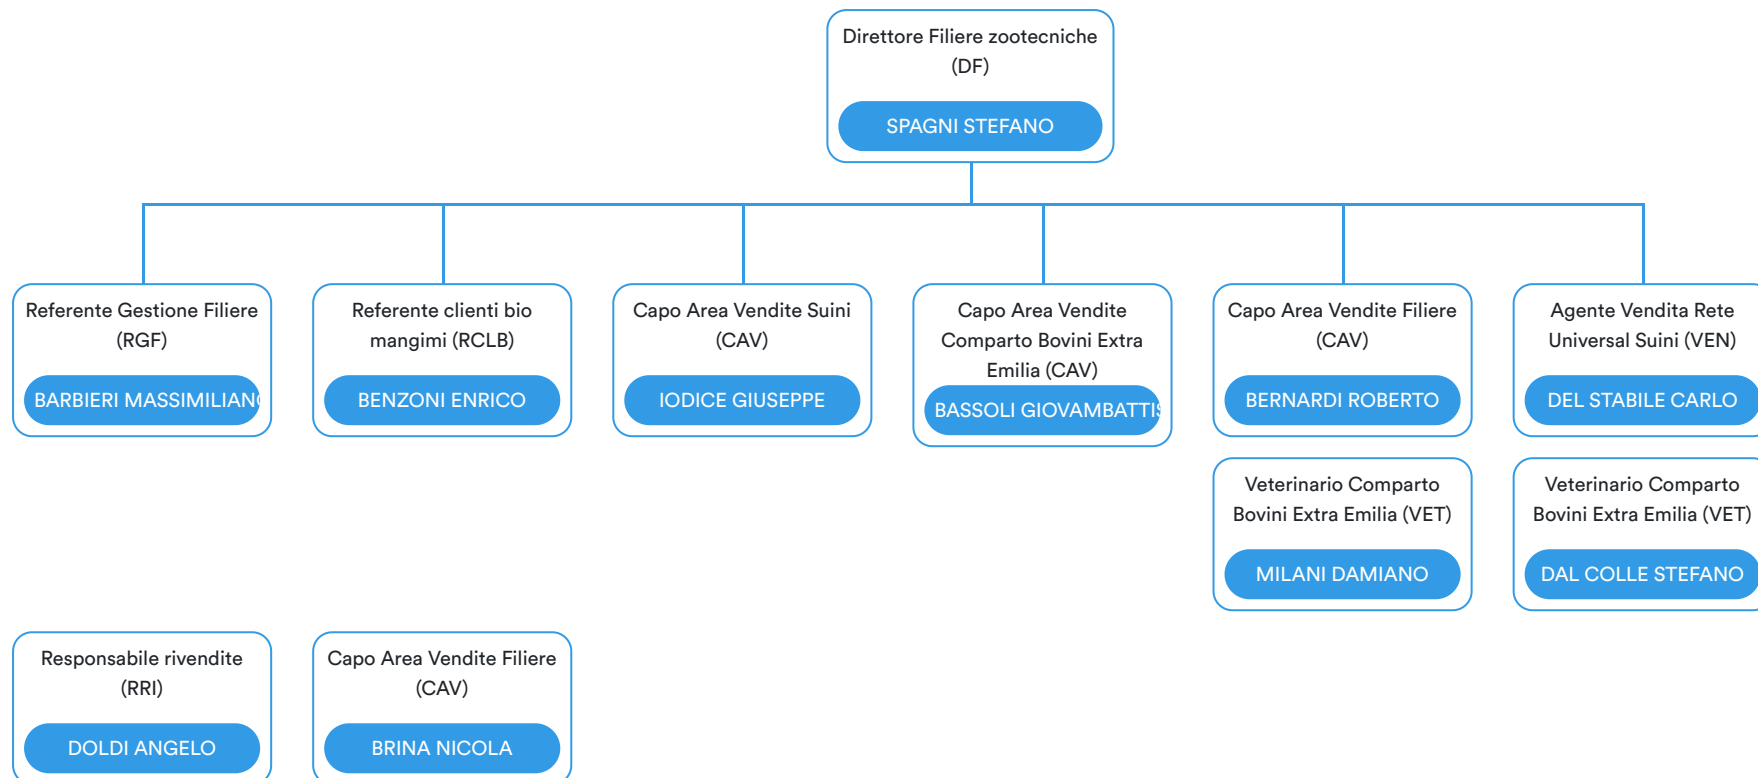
Direttore Filiere zootecniche (DF)

SPAGNI STEFANO

Referente Gestione Filiere (RGF)

BARBIERI MASSIMILIAN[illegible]

Referente clienti bio mangimi (RCLB)

BENZONI ENRICO

Capo Area Vendite Suini (CAV)

IODICE GIUSEPPE

Capo Area Vendite Comparto Bovini Extra Emilia (CAV)

BASSOLI GIOVAMBATTI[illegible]

Capo Area Vendite Filiere (CAV)

BERNARDI ROBERTO

Agente Vendita Rete Universal Suini (VEN)

DEL STABILE CARLO

Veterinario Comparto Bovini Extra Emilia (VET)

MILANI DAMIANO

Veterinario Comparto Bovini Extra Emilia (VET)

DAL COLLE STEFANO

Responsabile rivendite (RRI)

DOLDI ANGELO

Capo Area Vendite Filiere (CAV)

BRINA NICOLA